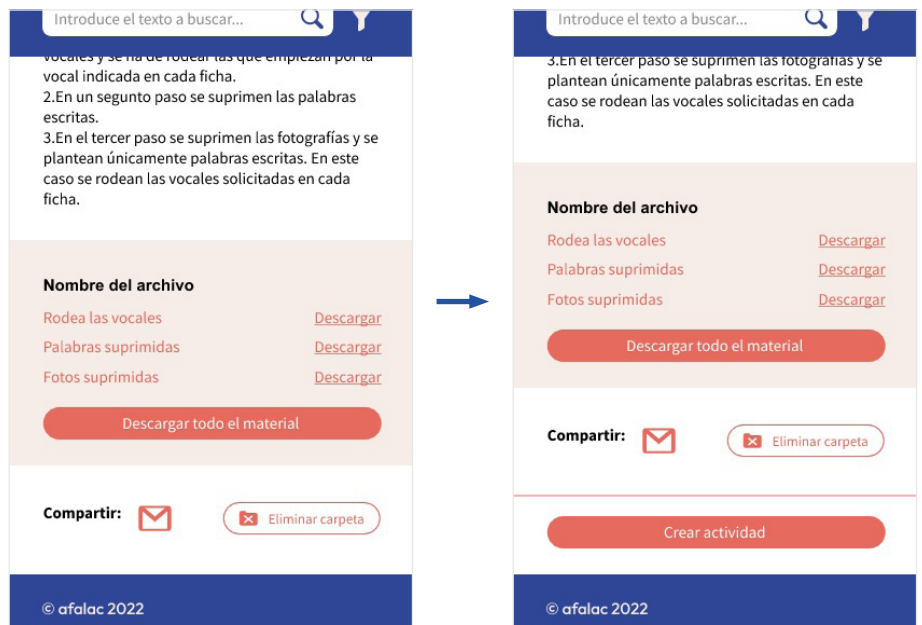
Introduce el texto a buscar...

vocales y se ha de rodear las que empiezan por la vocal indicada en cada ficha.
2.En un segunto paso se suprimen las palabras escritas.
3.En el tercer paso se suprimen las fotografías y se plantean únicamente palabras escritas. En este caso se rodean las vocales solicitadas en cada ficha.

Nombre del archivo

Rodea las vocales Descargar
Palabras suprimidas Descargar
Fotos suprimidas Descargar

Descargar todo el material

Compartir:

Eliminar carpeta

© afalac 2022

Introduce el texto a buscar...

3.En el tercer paso se suprimen las fotografías y se plantean únicamente palabras escritas. En este caso se rodean las vocales solicitadas en cada ficha.

Nombre del archivo

Rodea las vocales Descargar
Palabras suprimidas Descargar
Fotos suprimidas Descargar

Descargar todo el material

Compartir:

Eliminar carpeta

Crear actividad

© afalac 2022